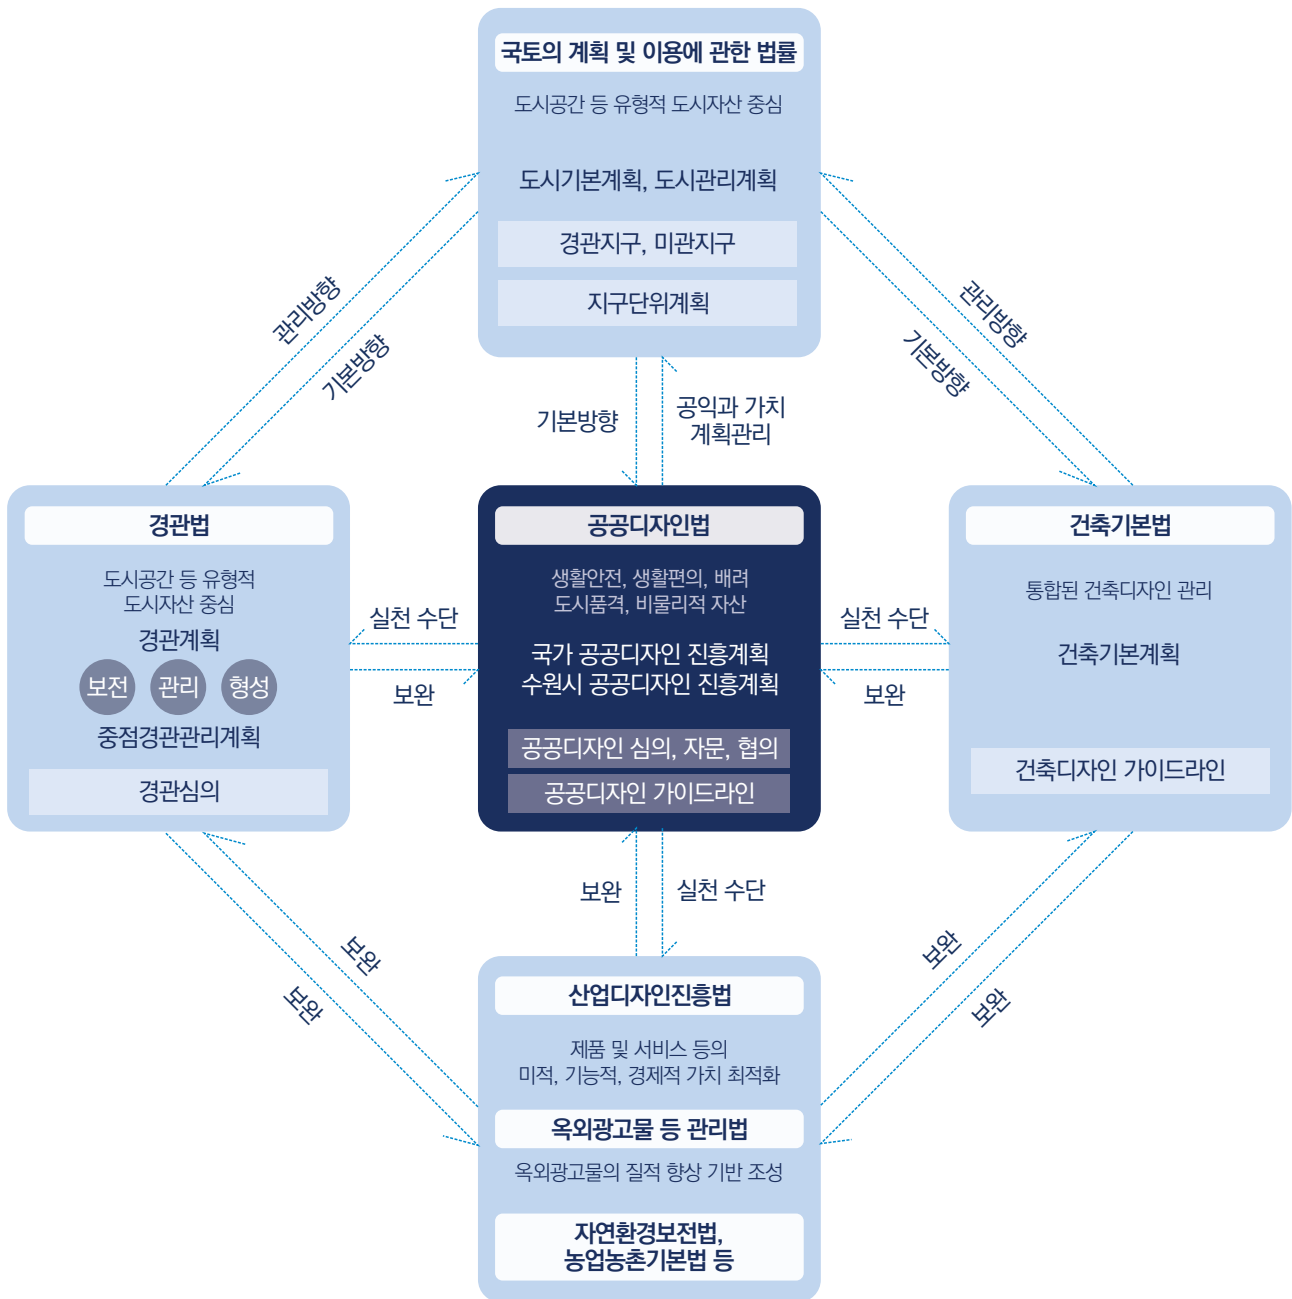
국토의 계획 및 이용에 관한 법률

도시공간 등 유형적 도시자산 중심

도시기본계획, 도시관리계획

경관지구, 미관지구

지구단위계획

관리방향

기본방향

관리방향

기본방향

기본방향

공익과 가치 계획관리

경관법

도시공간 등 유형적 도시자산 중심

경관계획

보전 관리 형성

중점경관관리계획

경관심의

실천 수단

보완

공공디자인법

생활안전, 생활편의, 배려 도시품격, 비물리적 자산

국가 공공디자인 진흥계획 수원시 공공디자인 진흥계획

공공디자인 심의, 자문, 협의

공공디자인 가이드라인

실천 수단

보완

건축기본법

통합된 건축디자인 관리

건축기본계획

건축디자인 가이드라인

보완

실천 수단

보완

보완

보완

보완

산업디자인진흥법

제품 및 서비스 등의 미적, 기능적, 경제적 가치 최적화

옥외광고물 등 관리법

옥외광고물의 질적 향상 기반 조성

자연환경보전법, 농업농촌기본법 등